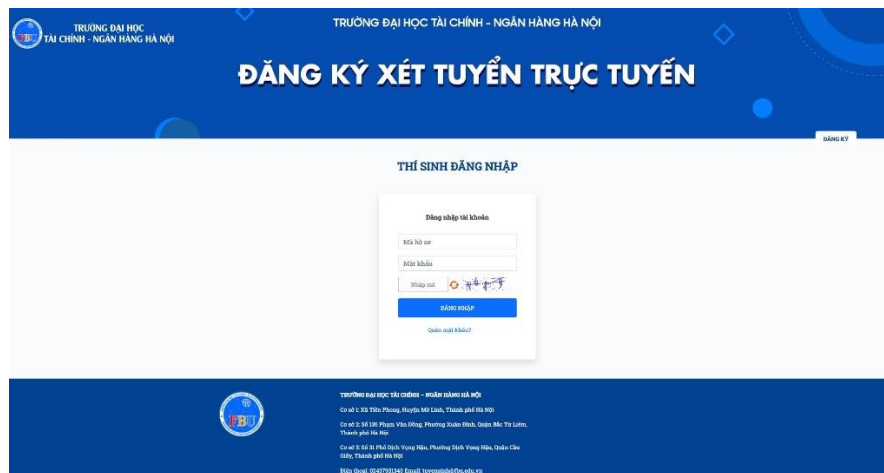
TRƯỜNG ĐẠI HỌC
TÀI CHÍNH - NGÂN HÀNG HÀ NỘI

TRƯỜNG ĐẠI HỌC TÀI CHÍNH - NGÂN HÀNG HÀ NỘI

ĐĂNG KÝ XÉT TUYỂN TRỰC TUYẾN

ĐĂNG KÝ

THÍ SINH ĐĂNG NHẬP

Đăng nhập tài khoản

Mã hồ sơ

Mật khẩu

Nhập mã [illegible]

ĐĂNG NHẬP

Quên mật khẩu?

FBU

TRƯỜNG ĐẠI HỌC TÀI CHÍNH – NGÂN HÀNG HÀ NỘI

Cơ sở 1: Xã Tiền Phong, Huyện Mê Linh, Thành phố Hà Nội

Cơ sở 2: Số 136 Phạm Văn Đồng, Phường Xuân Đỉnh, Quận Bắc Từ Liêm, Thành phố Hà Nội

Cơ sở 3: Số 31 Phố Dịch Vọng Hậu, Phường Dịch Vọng Hậu, Quận Cầu Giấy, Thành phố Hà Nội

Điện thoại: 02437931340 Email: tuyensinh@fbu.edu.vn